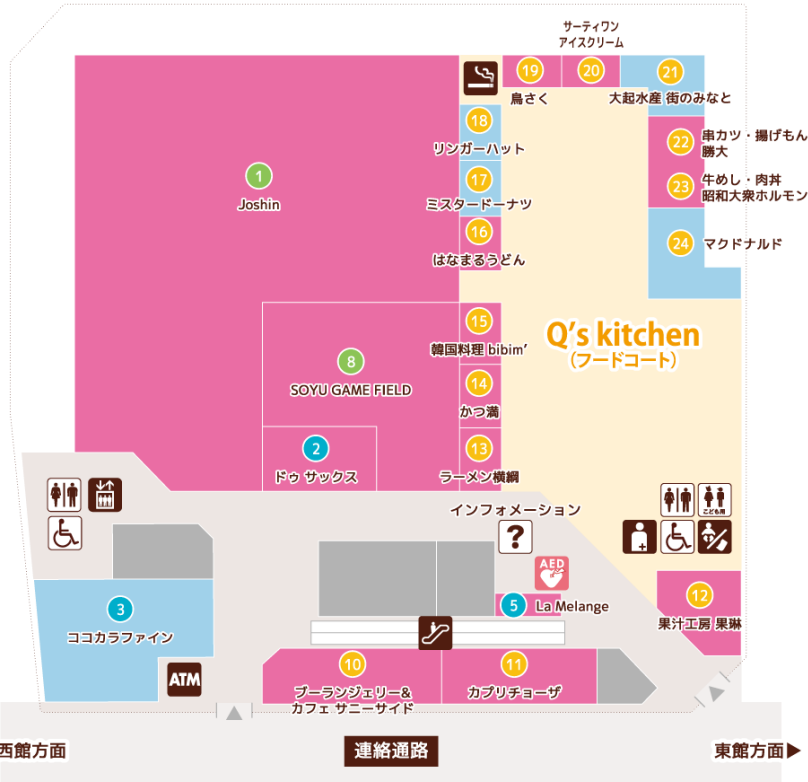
サーティワン
アイスクリーム

19 鳥さく
20
21 大起水産 街のみなと
18 リンガーハット
22 串カツ・揚げもん 勝大
1 Joshin
17 ミスタードーナツ
23 牛めし・肉丼 昭和大衆ホルモン
16 はなまるうどん
24 マクドナルド
15 韓国料理 bibim'
Q's kitchen
（フードコート）
8 SOYU GAME FIELD
14 かつ満
2 ドゥ サックス
13 ラーメン横綱
インフォメーション
?
こども用
AED
5 La Melange
3 ココカラファイン
12 果汁工房 果琳
ATM
10 ブーランジェリー＆カフェ サニーサイド
11 カプリチョーザ
西館方面
連絡通路
東館方面 ▶